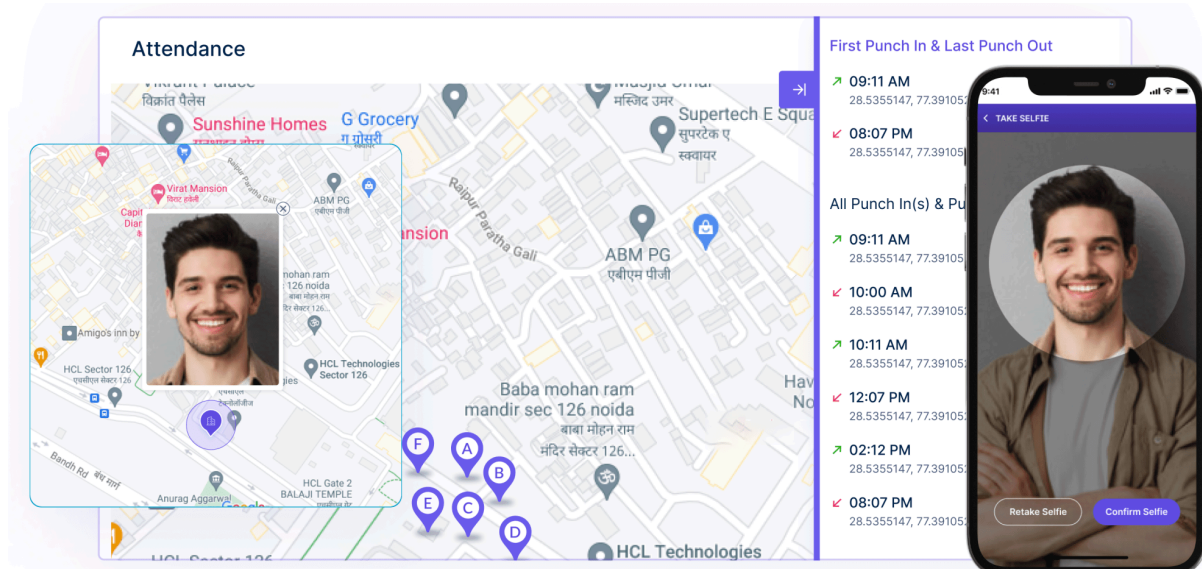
Attendance

Vikrant Palace
विक्रांत पैलेस
Sunshine Homes
G Grocery
ग ग्रोसरी
Masjid Umar
मस्जिद उमर
Supertech E Squa
सुपरटेक ए स्क्वायर
Raipur Paratha Gali
ABM PG
एबीएम पीजी
Baba mohan ram mandir sec 126 noida
बाबा मोहन राम मंदिर सेक्टर 126...
HCL Technologies
HCL Sector 126
Hav
No
F
A
B
E
C
D

Virat Mansion
विराट मेंशन
Capi
Diar
ABM PG
एबीएम पीजी
Mansion
mohan ram
126 noida
बाबा मोहन
Amigo's inn by
HCL Sector 126
एचसीएल सेक्टर 126
HCL Technologies Sector 126
Bandh Rd
बांध मार्ग
HCL Gate 2
BALAJI TEMPLE
Anurag Aggarwal

First Punch In & Last Punch Out
09:11 AM
28.5355147, 77.391052
08:07 PM
28.5355147, 77.391052
All Punch In(s) & Pu
09:11 AM
28.5355147, 77.391052
10:00 AM
28.5355147, 77.391052
10:11 AM
28.5355147, 77.391052
12:07 PM
28.5355147, 77.391052
02:12 PM
28.5355147, 77.391052
08:07 PM
28.5355147, 77.391052

9:41
TAKE SELFIE
Retake Selfie
Confirm Selfie